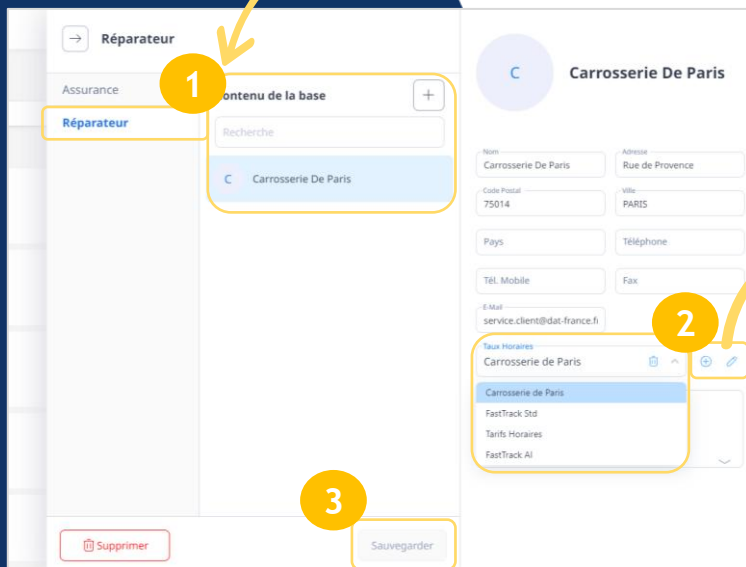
Réparateur

Assurance

Réparateur

1

Contenu de la base

+

Recherche

C Carrosserie De Paris

Supprimer

3

Sauvegarder

C

Carrosserie De Paris

Nom
Carrosserie De Paris

Adresse
Rue de Provence

Code Postal
75014

Ville
PARIS

Pays

Téléphone

Tél. Mobile

Fax

E-Mail
service.client@dat-france.fr

2

Taux Horaires
Carrosserie de Paris

Carrosserie de Paris

FastTrack Std

Tarifs Horaires

FastTrack AI